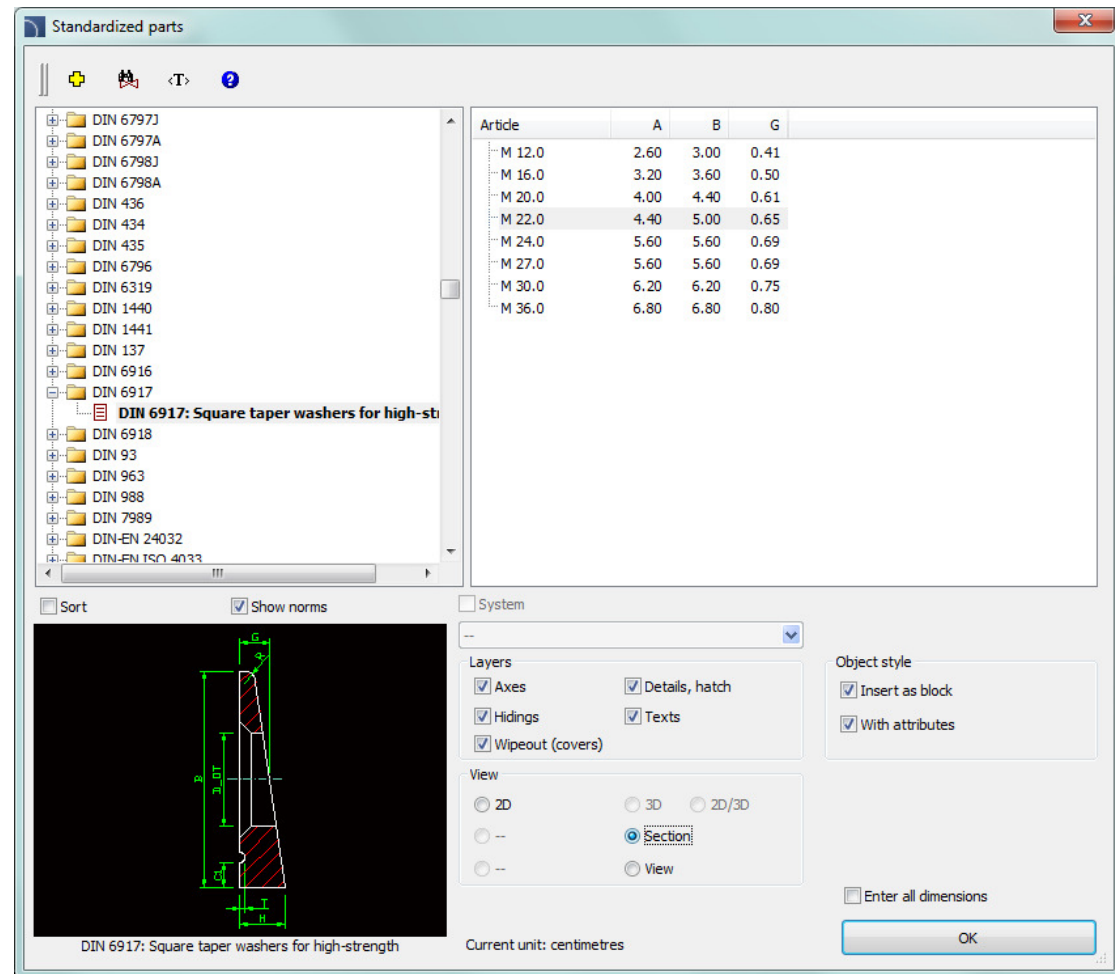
Standardized parts

‹T›

DIN 6797J
DIN 6797A
DIN 6798J
DIN 6798A
DIN 436
DIN 434
DIN 435
DIN 6796
DIN 6319
DIN 1440
DIN 1441
DIN 137
DIN 6916
DIN 6917
DIN 6917: Square taper washers for high-str
DIN 6918
DIN 93
DIN 963
DIN 988
DIN 7989
DIN-EN 24032
DIN-EN ISO 4033

| Article | A | B | G |
|---|---|---|---|
| M 12.0 | 2.60 | 3.00 | 0.41 |
| M 16.0 | 3.20 | 3.60 | 0.50 |
| M 20.0 | 4.00 | 4.40 | 0.61 |
| M 22.0 | 4.40 | 5.00 | 0.65 |
| M 24.0 | 5.60 | 5.60 | 0.69 |
| M 27.0 | 5.60 | 5.60 | 0.69 |
| M 30.0 | 6.20 | 6.20 | 0.75 |
| M 36.0 | 6.80 | 6.80 | 0.80 |

Sort
Show norms

G
A
B
D_OT
C1
T
H

DIN 6917: Square taper washers for high-strength

System
--

Layers
Axes
Details, hatch
Hidings
Texts
Wipeout (covers)

Object style
Insert as block
With attributes

View
2D
3D
2D/3D
--
Section
--
View

Enter all dimensions

Current unit: centimetres

OK